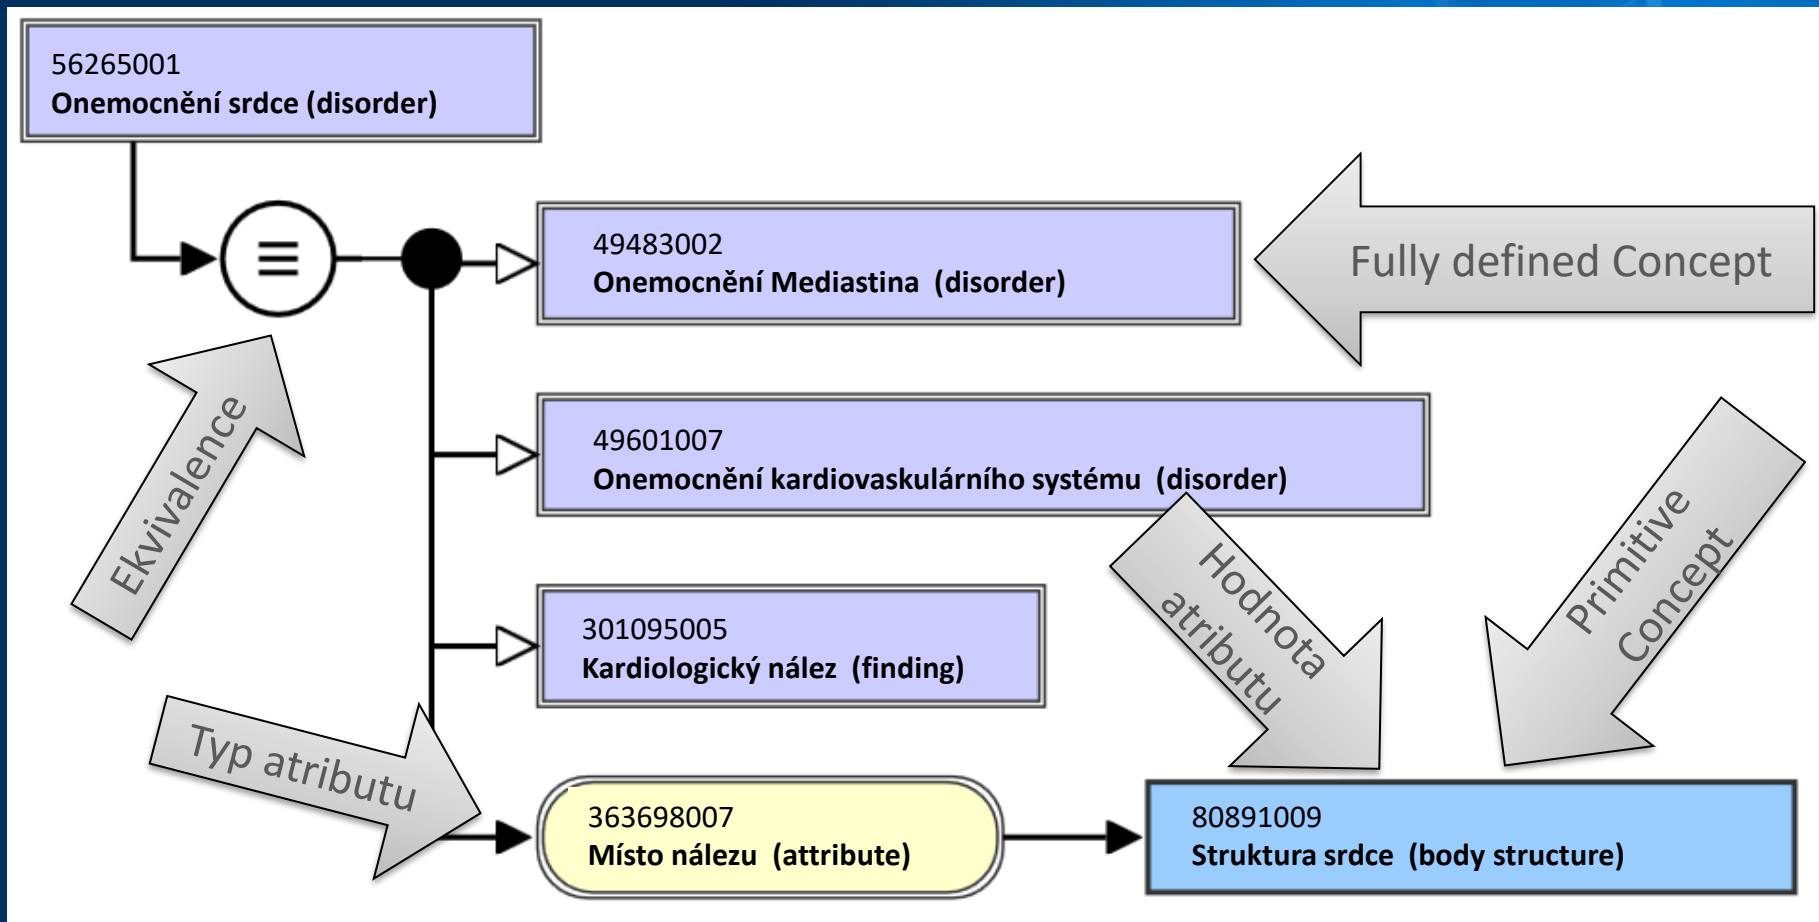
56265001
Onemocnění srdce (disorder)

49483002
Onemocnění Mediastina (disorder)

Fully defined Concept

Ekvivalence

49601007
Onemocnění kardiovaskulárního systému (disorder)

Hodnota atributu

Primitive Concept

301095005
Kardiologický nález (finding)

Typ atributu

363698007
Místo nálezu (attribute)

80891009
Struktura srdce (body structure)